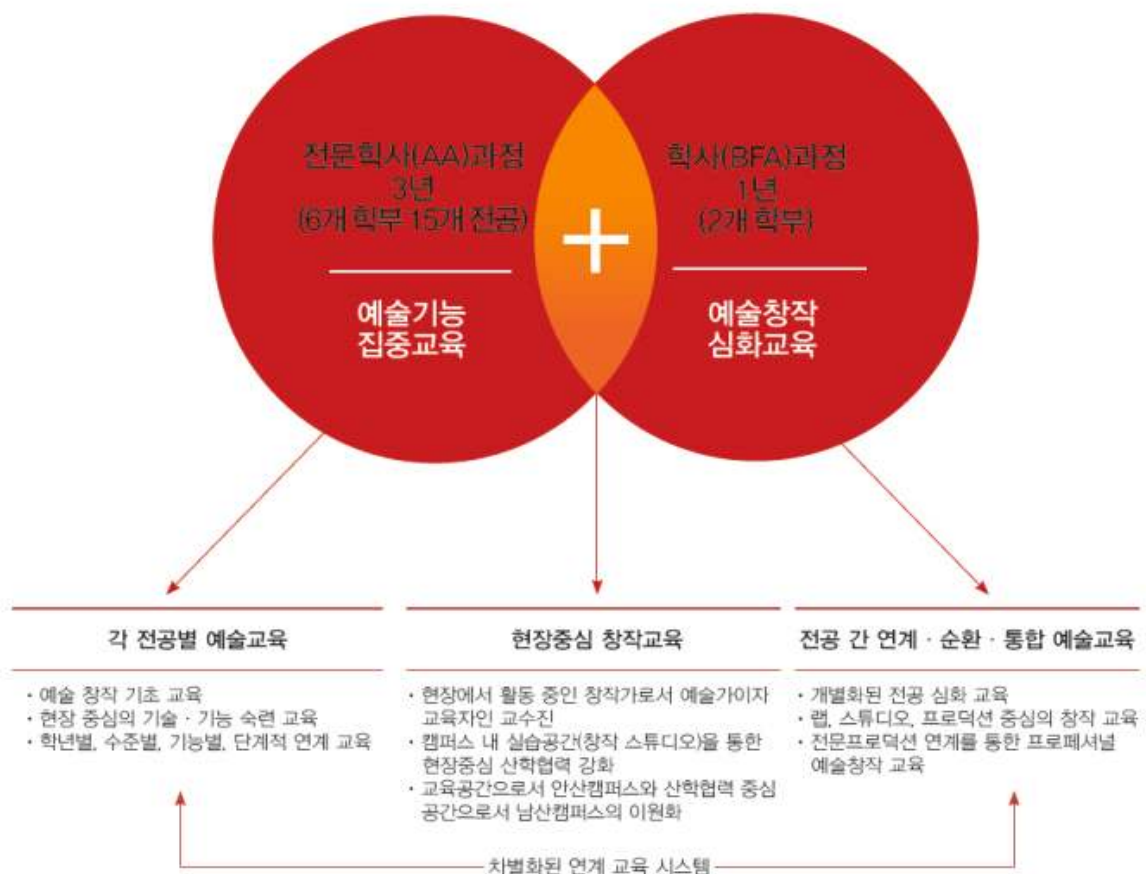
전문학사(AA)과정
3년
(6개 학부 15개 전공)

예술기능
집중교육

학사(BFA)과정
1년
(2개 학부)

예술창작
심화교육

각 전공별 예술교육

· 예술 창작 기초 교육
· 현장 중심의 기술 · 기능 숙련 교육
· 학년별, 수준별, 기능별, 단계적 연계 교육

현장중심 창작교육

· 현장에서 활동 중인 창작가로서 예술가이자 교육자인 교수진
· 캠퍼스 내 실습공간(창작 스튜디오)을 통한 현장중심 산학협력 강화
· 교육공간으로서 안산캠퍼스와 산학협력 중심 공간으로서 남산캠퍼스의 이원화

전공 간 연계 · 순환 · 통합 예술교육

· 개별화된 전공 심화 교육
· 랩, 스튜디오, 프로덕션 중심의 창작 교육
· 전문프로덕션 연계를 통한 프로페셔널 예술창작 교육

차별화된 연계 교육 시스템